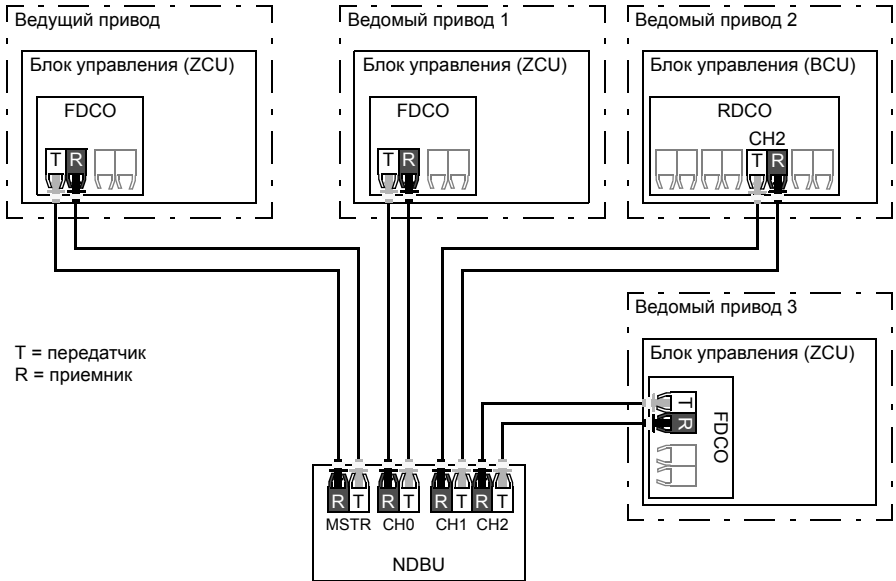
Ведущий привод

Блок управления (ZCU)

FDCO

T R

Ведомый привод 1

Блок управления (ZCU)

FDCO

T R

Ведомый привод 2

Блок управления (BCU)

RDCO

CH2

T R

Ведомый привод 3

Блок управления (ZCU)

T R

FDCO

T = передатчик
R = приемник

R T R T R T R T
MSTR CH0 CH1 CH2

NDBU